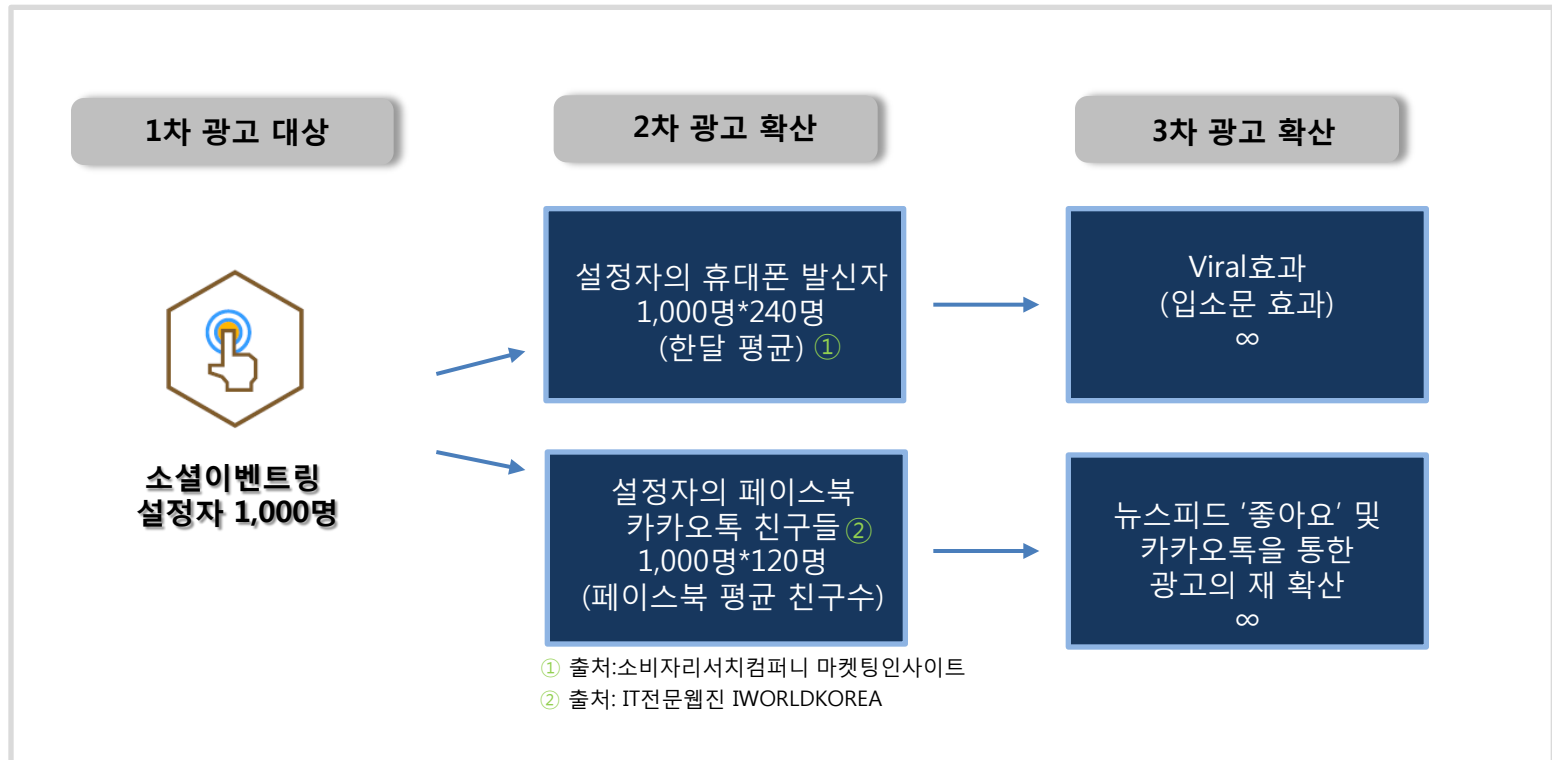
1차 광고 대상

2차 광고 확산

3차 광고 확산

소셜이벤트링
설정자 1,000명

설정자의 휴대폰 발신자
1,000명*240명
(한달 평균) ①

Viral효과
(입소문 효과)
$\infty$

설정자의 페이스북
카카오톡 친구들 ②
1,000명*120명
(페이스북 평균 친구수)

뉴스피드 '좋아요' 및
카카오톡을 통한
광고의 재 확산
$\infty$

① 출처:소비자리서치컴퍼니 마켓팅인사이트
② 출처: IT전문웹진 IWORLDKOREA